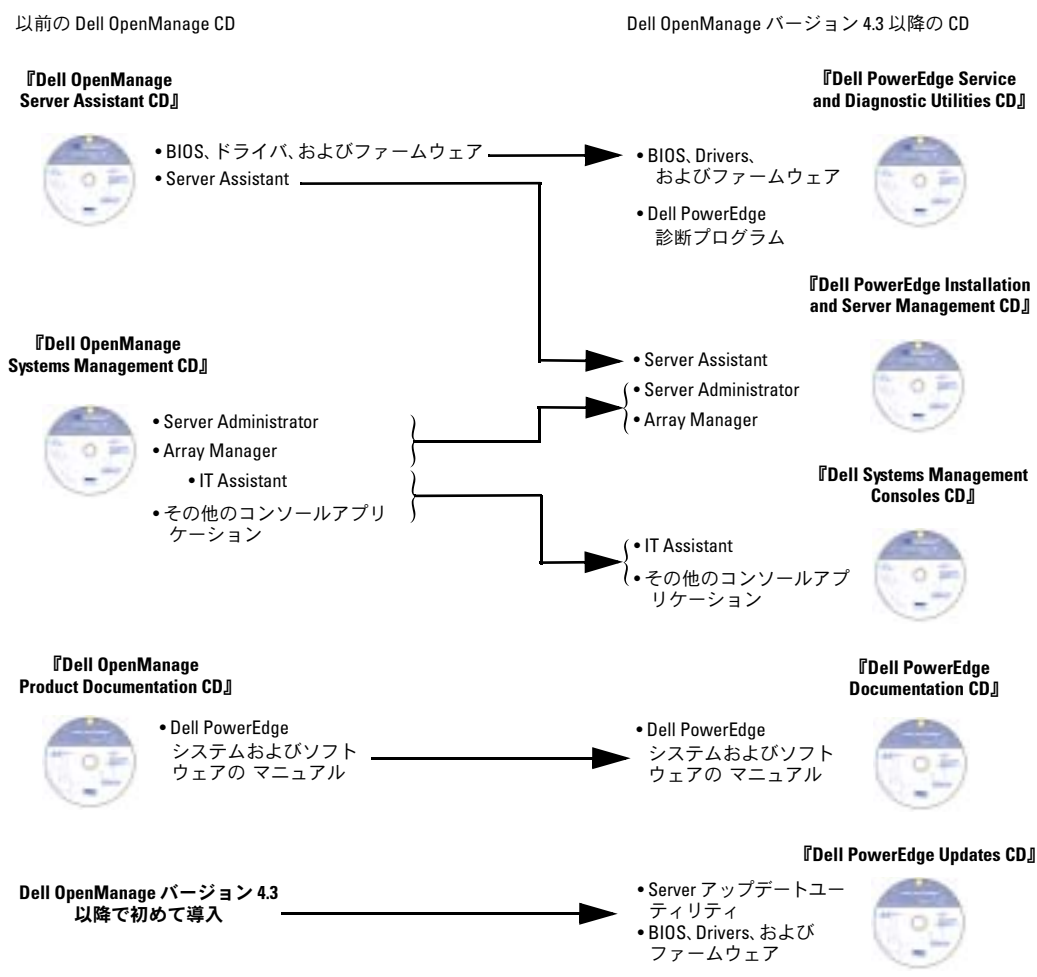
以前の Dell OpenManage CD

Dell OpenManage バージョン 4.3 以降の CD

『Dell OpenManage Server Assistant CD』

• BIOS、ドライバ、およびファームウェア
• Server Assistant

『Dell PowerEdge Service and Diagnostic Utilities CD』

• BIOS、Drivers、およびファームウェア
• Dell PowerEdge 診断プログラム

『Dell PowerEdge Installation and Server Management CD』

『Dell OpenManage Systems Management CD』

• Server Assistant
• Server Administrator
• Array Manager

• Server Administrator
• Array Manager
• IT Assistant
• その他のコンソールアプリケーション

『Dell Systems Management Consoles CD』

• IT Assistant
• その他のコンソールアプリケーション

『Dell OpenManage Product Documentation CD』

『Dell PowerEdge Documentation CD』

• Dell PowerEdge システムおよびソフトウェアの マニュアル

• Dell PowerEdge システムおよびソフトウェアの マニュアル

『Dell PowerEdge Updates CD』

Dell OpenManage バージョン 4.3 以降で初めて導入

• Server アップデートユーティリティ
• BIOS、Drivers、およびファームウェア